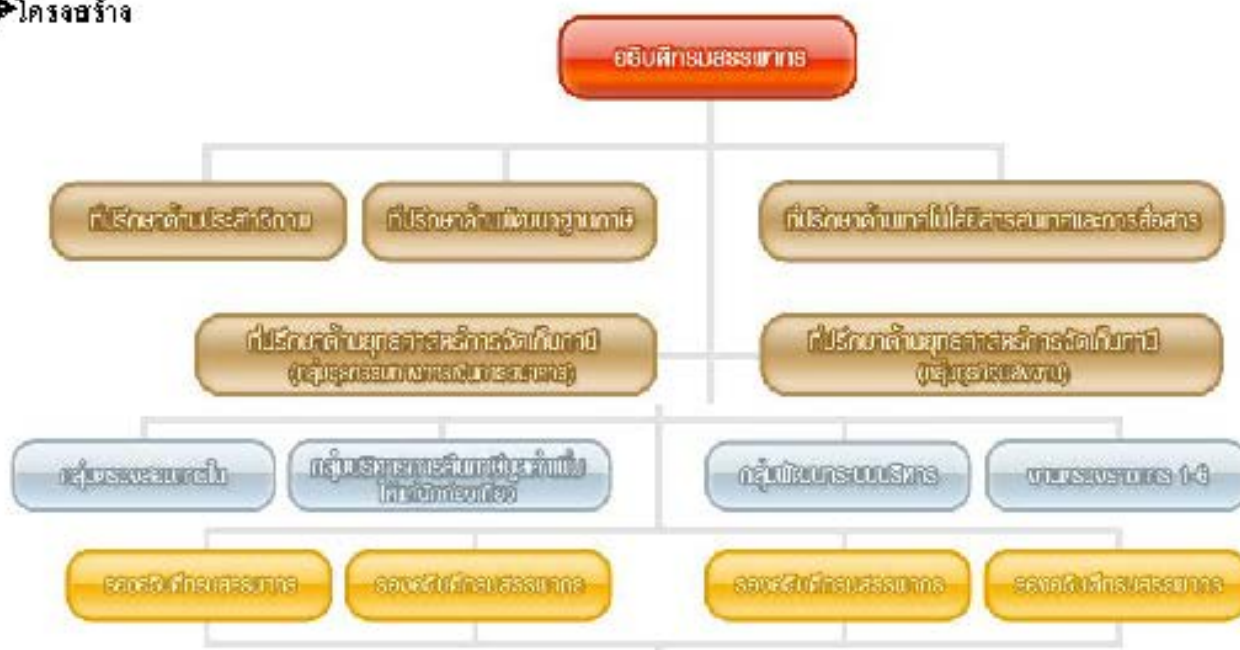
โครงสร้าง

อธิบดีกรมสรรพากร

ที่ปรึกษาด้านประสิทธิภาพ

ที่ปรึกษาด้านพัฒนาฐานภาษี

ที่ปรึกษาด้านเทคโนโลยีสารสนเทศและการสื่อสาร

ที่ปรึกษาด้านยุทธศาสตร์การจัดเก็บภาษี (กลุ่มธุรกิจ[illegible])

ที่ปรึกษาด้านยุทธศาสตร์การจัดเก็บภาษี (กลุ่มธุรกิจพลังงาน)

กลุ่มตรวจสอบภายใน

กลุ่มบริหารการจัดเก็บภาษีมูลค่าเพิ่ม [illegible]

กลุ่มพัฒนาระบบบริหาร

สำนักงานสรรพากรภาค 1-6

รองอธิบดีกรมสรรพากร

รองอธิบดีกรมสรรพากร

รองอธิบดีกรมสรรพากร

รองอธิบดีกรมสรรพากร